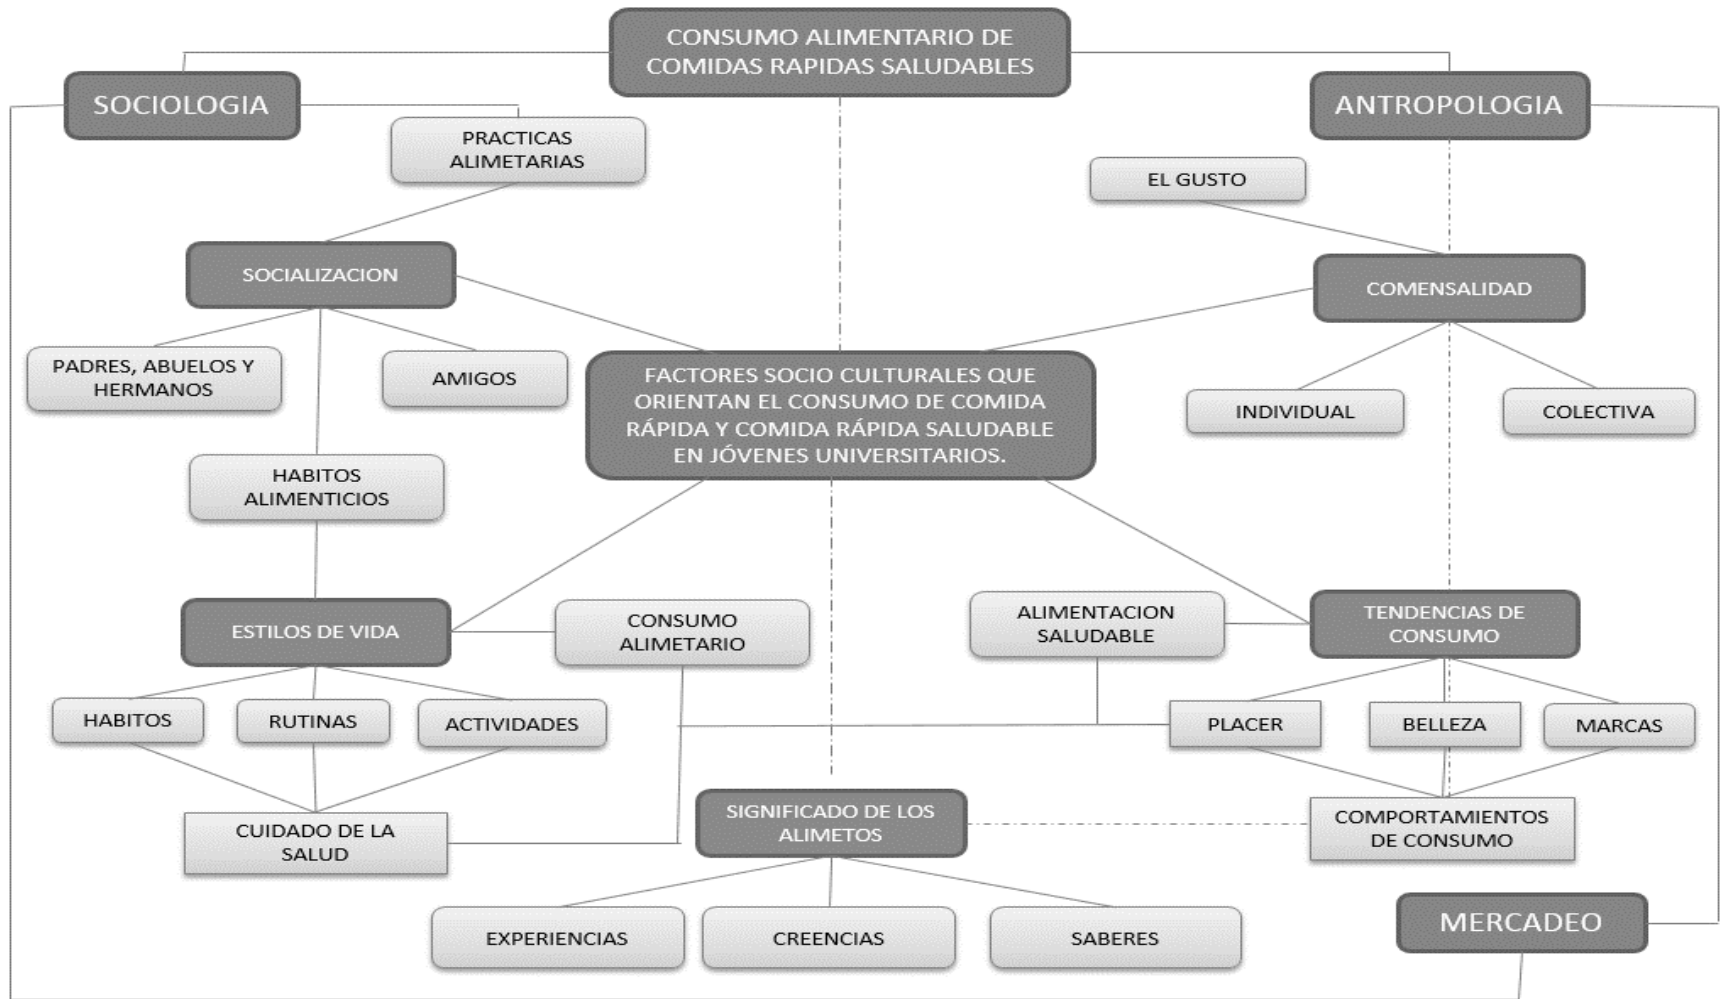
CONSUMO ALIMENTARIO DE COMIDAS RAPIDAS SALUDABLES

SOCIOLOGIA

ANTROPOLOGIA

PRACTICAS ALIMETARIAS

EL GUSTO

SOCIALIZACION

COMENSALIDAD

PADRES, ABUELOS Y HERMANOS

AMIGOS

FACTORES SOCIO CULTURALES QUE ORIENTAN EL CONSUMO DE COMIDA RÁPIDA Y COMIDA RÁPIDA SALUDABLE EN JÓVENES UNIVERSITARIOS.

INDIVIDUAL

COLECTIVA

HABITOS ALIMENTICIOS

ESTILOS DE VIDA

CONSUMO ALIMETARIO

ALIMENTACION SALUDABLE

TENDENCIAS DE CONSUMO

HABITOS

RUTINAS

ACTIVIDADES

PLACER

BELLEZA

MARCAS

CUIDADO DE LA SALUD

SIGNIFICADO DE LOS ALIMETOS

COMPORTAMIENTOS DE CONSUMO

EXPERIENCIAS

CREENCIAS

SABERES

MERCADEO